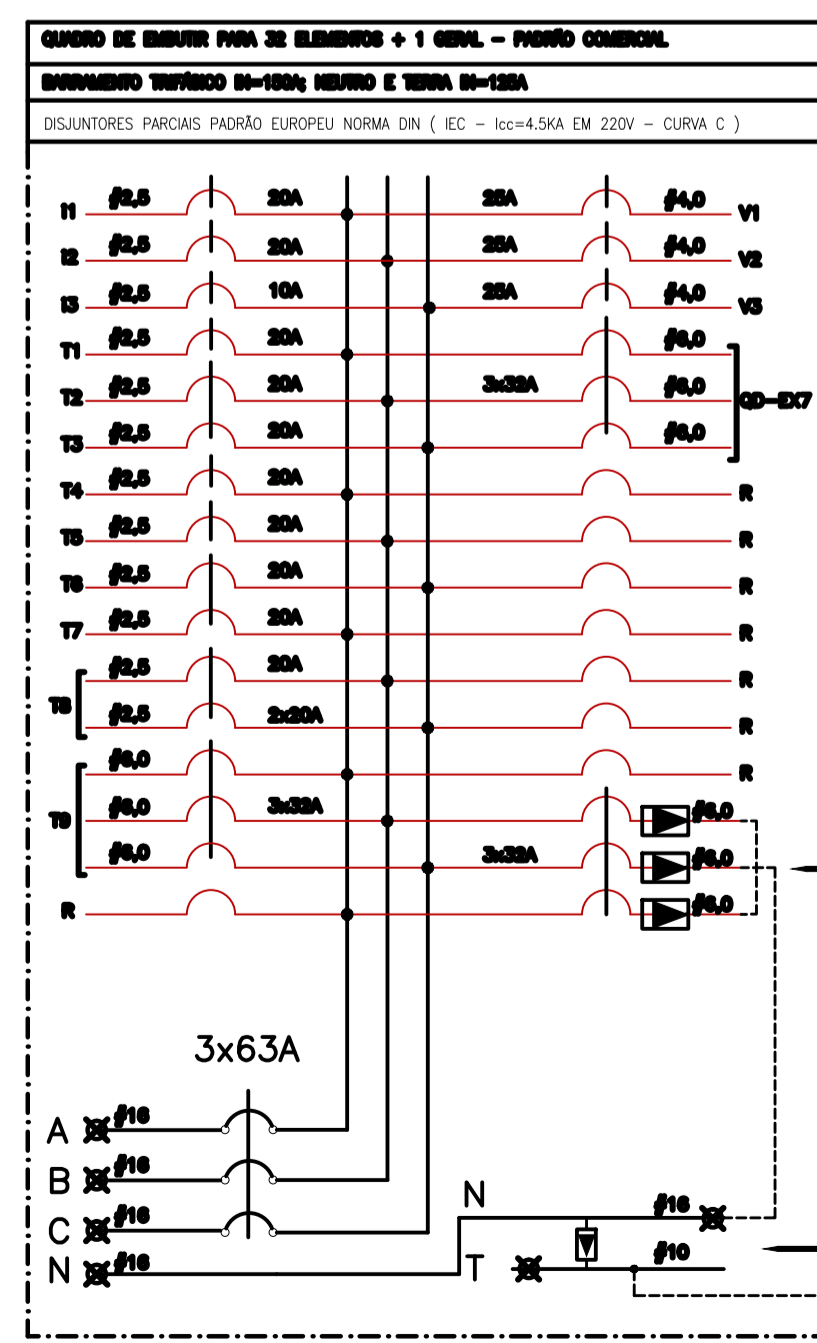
QUADRO DE EMBUTIR PARA 32 ELEMENTOS + 1 GERAL - PADRÃO COMERCIAL

BARRAMENTO TRIFÁSICO IN=150A; NEUTRO E TERRA IN=125A

DISJUNTORES PARCIAIS PADRÃO EUROPEU NORMA DIN ( IEC - Icc=4.5KA EM 220V - CURVA C )

I1 #2,5 20A 25A #4,0 V1
I2 #2,5 20A 25A #4,0 V2
I3 #2,5 10A 25A #4,0 V3
T1 #2,5 20A #6,0
T2 #2,5 20A 3x32A #6,0 QD-EX7
T3 #2,5 20A #6,0
T4 #2,5 20A R
T5 #2,5 20A R
T6 #2,5 20A R
T7 #2,5 20A R
T8 #2,5 20A R
#2,5 2x20A R
T9 #6,0 R
#6,0 3x32A #6,0
#6,0 3x32A #6,0
R #6,0

3x63A

A #16
B #16
C #16
N #16

N #16
T #10